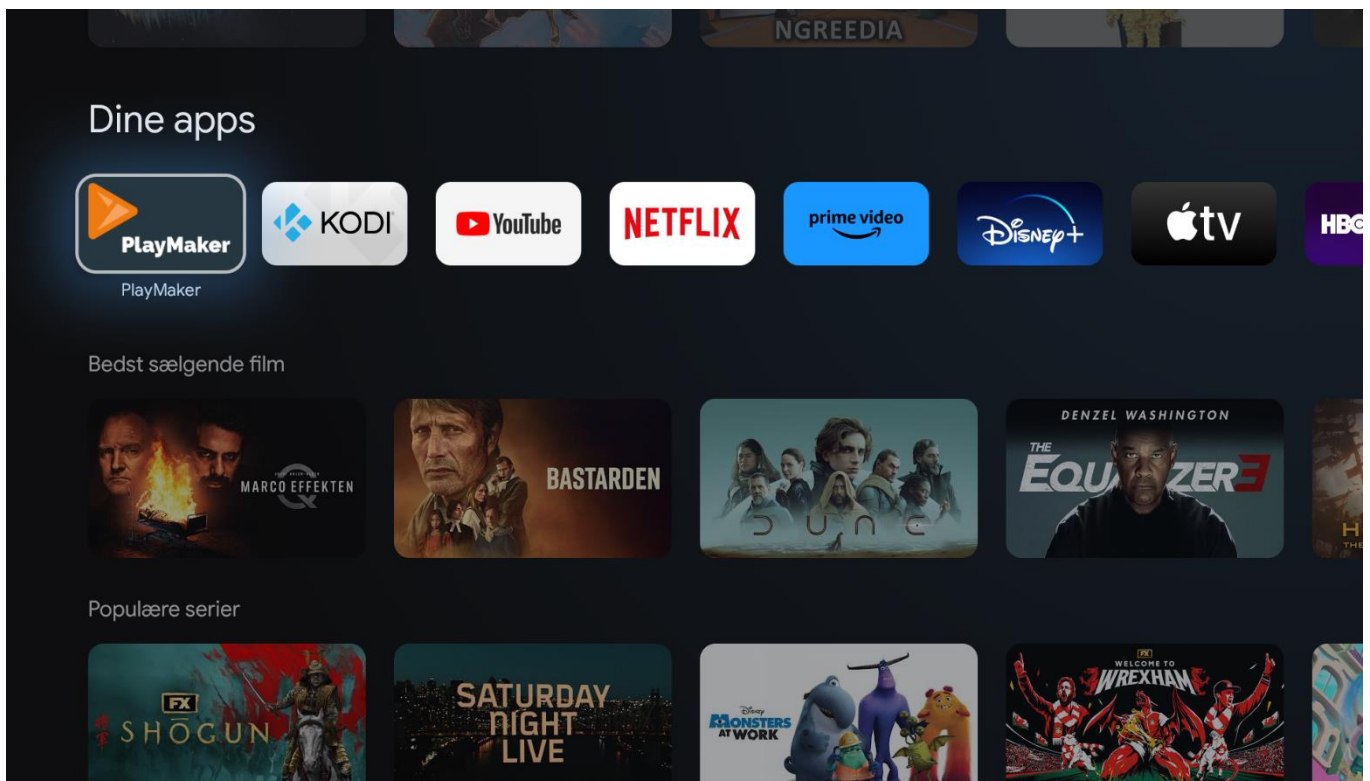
NGREEDIA

Dine apps

PlayMaker

KODI

YouTube

NETFLIX

prime video

Disney+

tv

HBO

PlayMaker

Bedst sælgende film

MARCO EFFEKTEN

BASTARDEN

DUNE

DENZEL WASHINGTON

THE EQUALIZER 3

Populære serier

FX SHŌGUN

SATURDAY NIGHT LIVE

Disney MONSTERS AT WORK

FX WELCOME TO WREXHAM